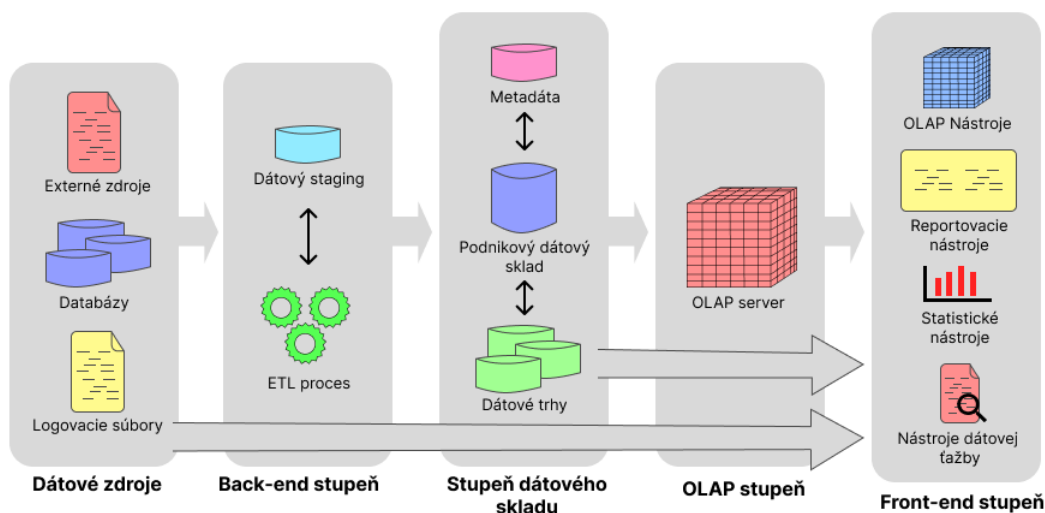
Externé zdroje

Databázy

Logovacie súbory

Dátové zdroje

Dátový staging

ETL proces

Back-end stupeň

Metadáta

Podnikový dátový sklad

Dátové trhy

Stupeň dátového skladu

OLAP server

OLAP stupeň

OLAP Nástroje

Reportovacie nástroje

Statistické nástroje

Nástroje dátovej ťažby

Front-end stupeň